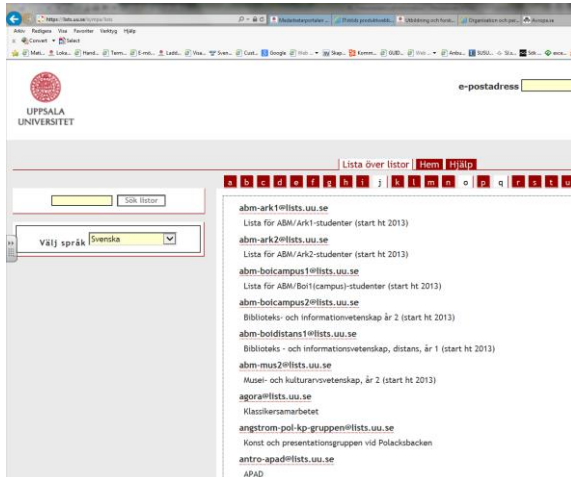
https://lists.uu.se/sympa/lists
Arkiv Redigera Visa Favoriter Verktyg Hjälp
Convert Select

UPPSALA UNIVERSITET

e-postadress

Lista över listor | Hem | Hjälp

a b c d e f g h i j k l m n o p q r s t u

Sök listor

Välj språk Svenska

abm-ark1@lists.uu.se
Lista för ABM/Ark1-studenter (start ht 2013)

abm-ark2@lists.uu.se
Lista för ABM/Ark2-studenter (start ht 2013)

abm-boicampus1@lists.uu.se
Lista för ABM/Boi1(campus)-studenter (start ht 2013)

abm-boicampus2@lists.uu.se
Biblioteks- och informationvetenskap år 2 (start ht 2013)

abm-boidistans1@lists.uu.se
Biblioteks - och informationsvetenskap, distans, år 1 (start ht 2013)

abm-mus2@lists.uu.se
Musei- och kulturarvsvetenskap, år 2 (start ht 2013)

agora@lists.uu.se
Klassikersamarbetet

angstrom-pol-kp-gruppen@lists.uu.se
Konst och presentationsgruppen vid Polacksbacken

antro-apad@lists.uu.se
APAD